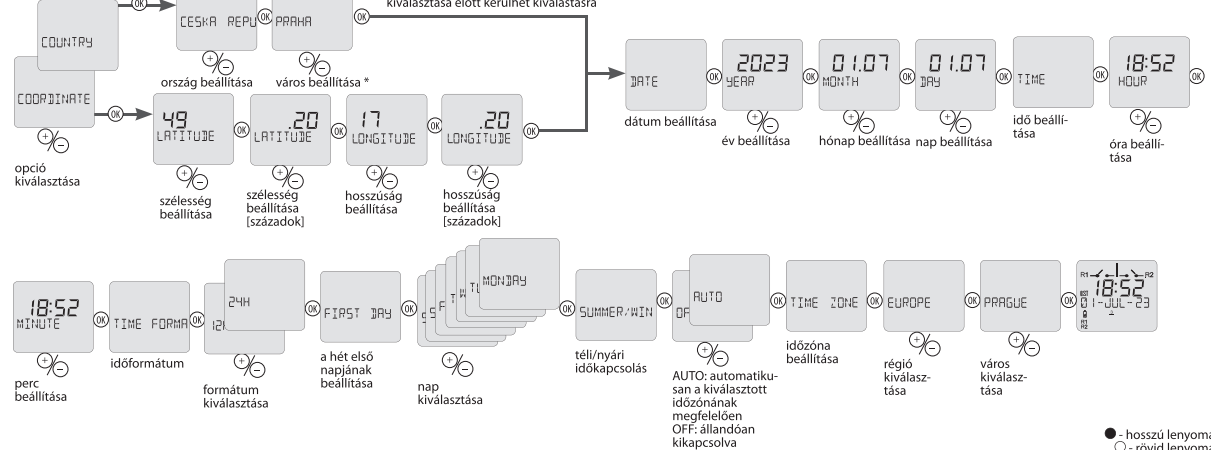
kiválasztása előtt kerülhet kiválasztásra

COUNTRY

OK

CESKA REPU

OK

PRAHA

OK

+/−

ország beállítása

+/−

város beállítása *

COORDINATE

OK

+/−

opció kiválasztása

49 LATITUDE

OK

+/−

szélesség beállítása

.20 LATITUDE

OK

+/−

szélesség beállítása [századok]

17 LONGITUDE

OK

+/−

hosszúság beállítása

.20 LONGITUDE

OK

+/−

hosszúság beállítása [századok]

DATE

OK

dátum beállítása

2023 YEAR

OK

+/−

év beállítása

01.07 MONTH

OK

+/−

hónap beállítása

01.07 DAY

OK

+/−

nap beállítása

TIME

OK

idő beállítása

18:52 HOUR

+/−

óra beállítása

18:52 MINUTE

OK

+/−

perc beállítása

TIME FORMA

OK

időformátum

12 24H

OK

+/−

formátum kiválasztása

FIRST DAY

OK

a hét első napjának beállítása

S F T T W MONDAY

OK

+/−

nap kiválasztása

SUMMER/WIN

OK

téli/nyári időkapcsolás

OF AUTO

OK

+/−

AUTO: automatikusan a kiválasztott időzónának megfelelően
OFF: állandóan kikapcsolva

TIME ZONE

OK

időzóna beállítása

EUROPE

OK

+/−

régió kiválasztása

PRAGUE

OK

+/−

város kiválasztása

R1 R2 18:52 1-JUL-23

● - hosszú lenyoma
○ - rövid lenyoma